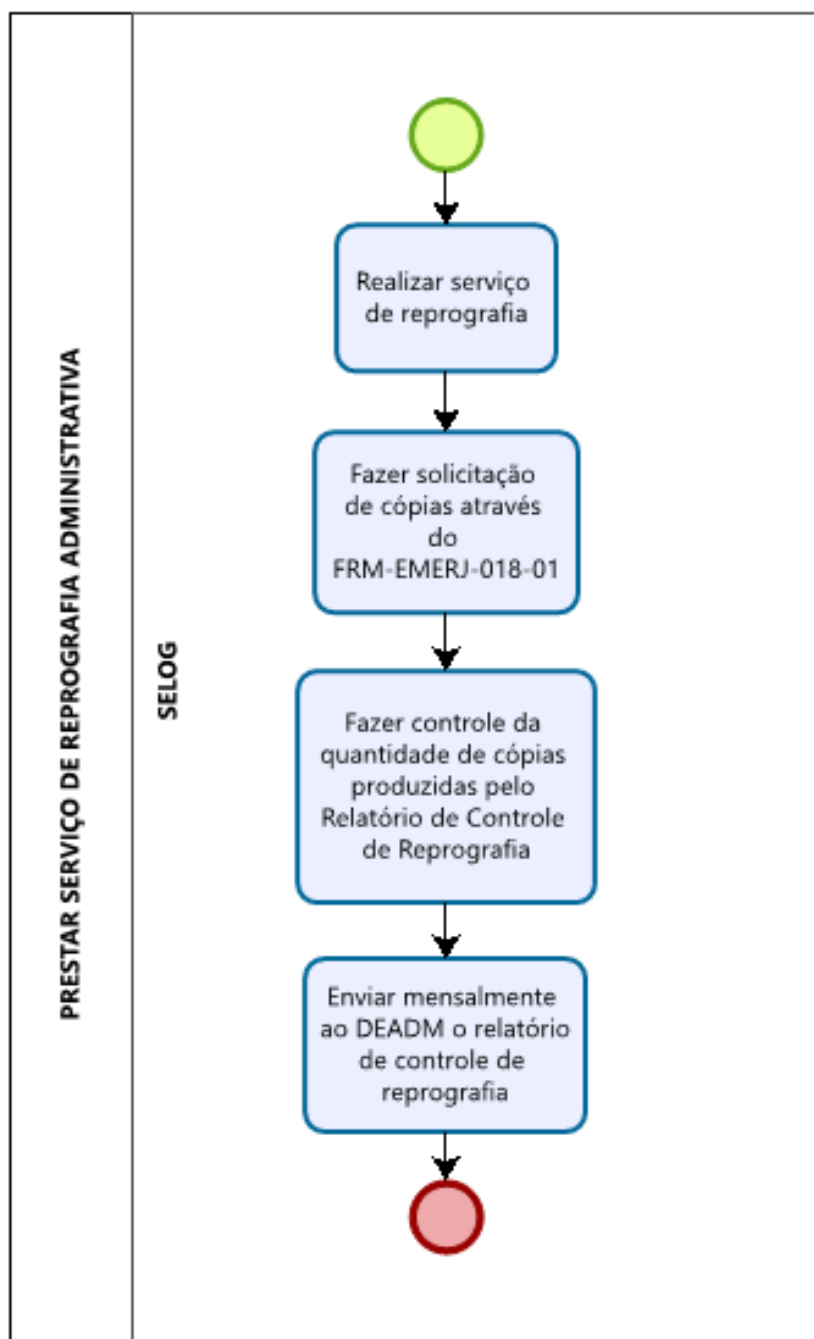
PRESTAR SERVIÇO DE REPROGRAFIA ADMINISTRATIVA

SELOG

Realizar serviço de reprografia

Fazer solicitação de cópias através do FRM-EMERJ-018-01

Fazer controle da quantidade de cópias produzidas pelo Relatório de Controle de Reprografia

Enviar mensalmente ao DEADM o relatório de controle de reprografia